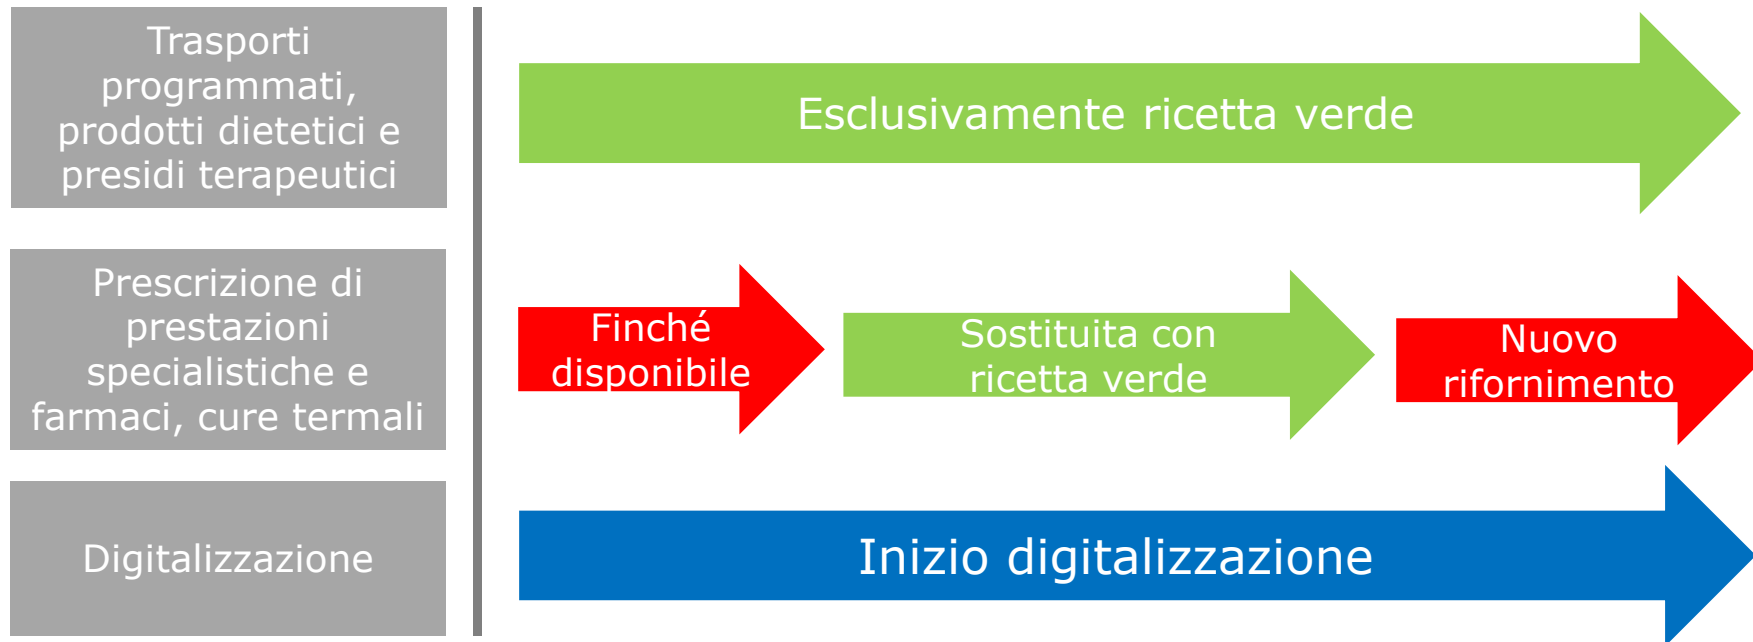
Trasporti programmati, prodotti dietetici e presidi terapeutici

Esclusivamente ricetta verde

Prescrizione di prestazioni specialistiche e farmaci, cure termali

Finché disponibile

Sostituita con ricetta verde

Nuovo rifornimento

Digitalizzazione

Inizio digitalizzazione